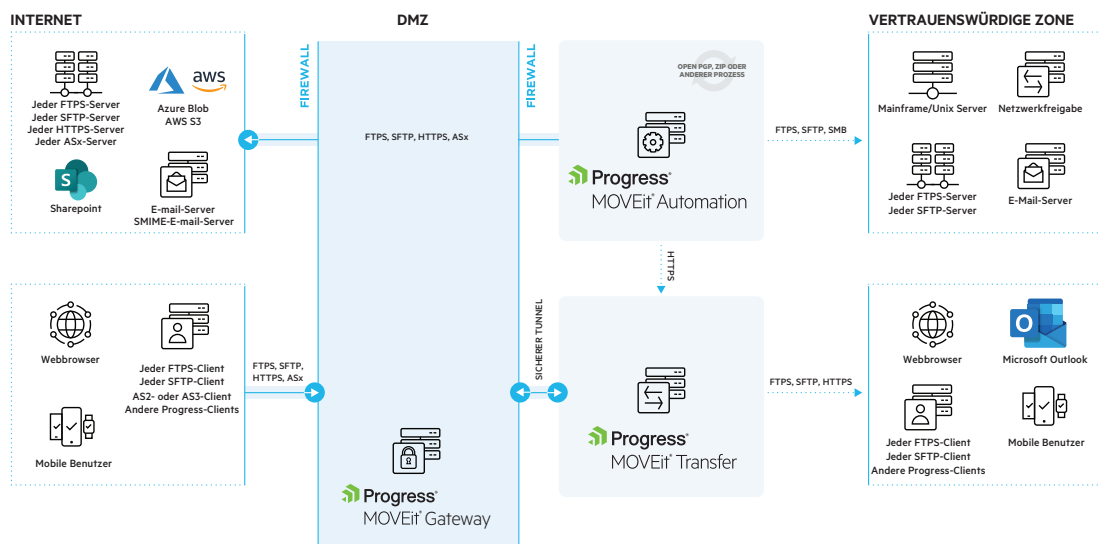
INTERNET

DMZ

VERTRAUENSWÜRDIGE ZONE

FIREWALL

FIREWALL

Jeder FTPS-Server
Jeder SFTP-Server
Jeder HTTPS-Server
Jeder ASx-Server

aws

Azure Blob
AWS S3

Sharepoint

E-mail-Server
SMIME-E-mail-Server

FTPS, SFTP, HTTPS, ASx

OPEN PGP, ZIP ODER ANDERER PROZESS

Progress
MOVEit® Automation

FTPS, SFTP, SMB

Mainframe/Unix Server

Netzwerkfreigabe

Jeder FTPS-Server
Jeder SFTP-Server

E-Mail-Server

HTTPS

SICHERER TUNNEL

Webbrowser

Jeder FTPS-Client
Jeder SFTP-Client
AS2- oder AS3-Client
Andere Progress-Clients

FTPS, SFTP, HTTPS, ASx

Mobile Benutzer

Progress
MOVEit® Gateway

Progress
MOVEit® Transfer

FTPS, SFTP, HTTPS

Webbrowser

Microsoft Outlook

Jeder FTPS-Client
Jeder SFTP-Client
Andere Progress-Clients

Mobile Benutzer